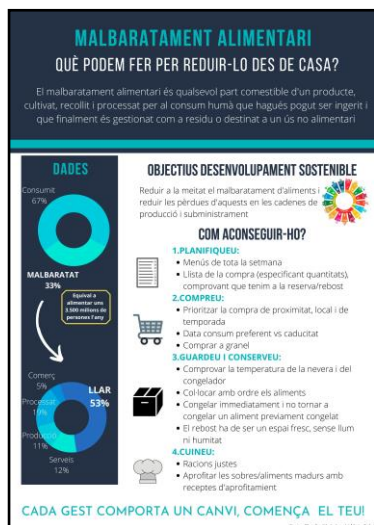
MALBARATAMENT ALIMENTARI
QUÈ PODEM FER PER REDUIR-LO DES DE CASA?

El malbaratament alimentari és qualsevol part comestible d'un producte, cultivat, recollit i processat per al consum humà que hagués pogut ser ingerit i que finalment és gestionat com a residu o destinat a un ús no alimentari

DADES

Consumit 67%

MALBARATAT 33%

Equival a alimentar uns 3.500 milions de persones l'any

Comerç 5%
Processat 10%
Producció 11%
Serveis 12%
LLAR 53%

OBJECTIUS DESENVOLUPAMENT SOSTENIBLE

Reduir a la meitat el malbaratament d'aliments i reduir les pèrdues d'aquests en les cadenes de producció i subministrament

COM ACONSEGUIR-HO?

1.PLANIFIQUEU:
• Menús de tota la setmana
• Llista de la compra (especificant quantitats), comprovant que tenim a la reserva/rebost

2.COMPREU:
• Prioritzar la compra de proximitat, local i de temporada
• Data consum preferent vs caducitat
• Comprar a granel

3.GUARDEU I CONSERVEU:
• Comprovar la temperatura de la nevera i del congelador
• Col·locar amb ordre els aliments
• Congelar immediatament i no tornar a congelar un aliment prèviament congelat
• El rebost ha de ser un espai fresc, sense llum ni humitat

4.CUINEU:
• Racions justes
• Aprofitar les sobres/aliments madurs amb receptes d'aprofitament

CADA GEST COMPORTA UN CANVI, COMENÇA EL TEU!

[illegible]